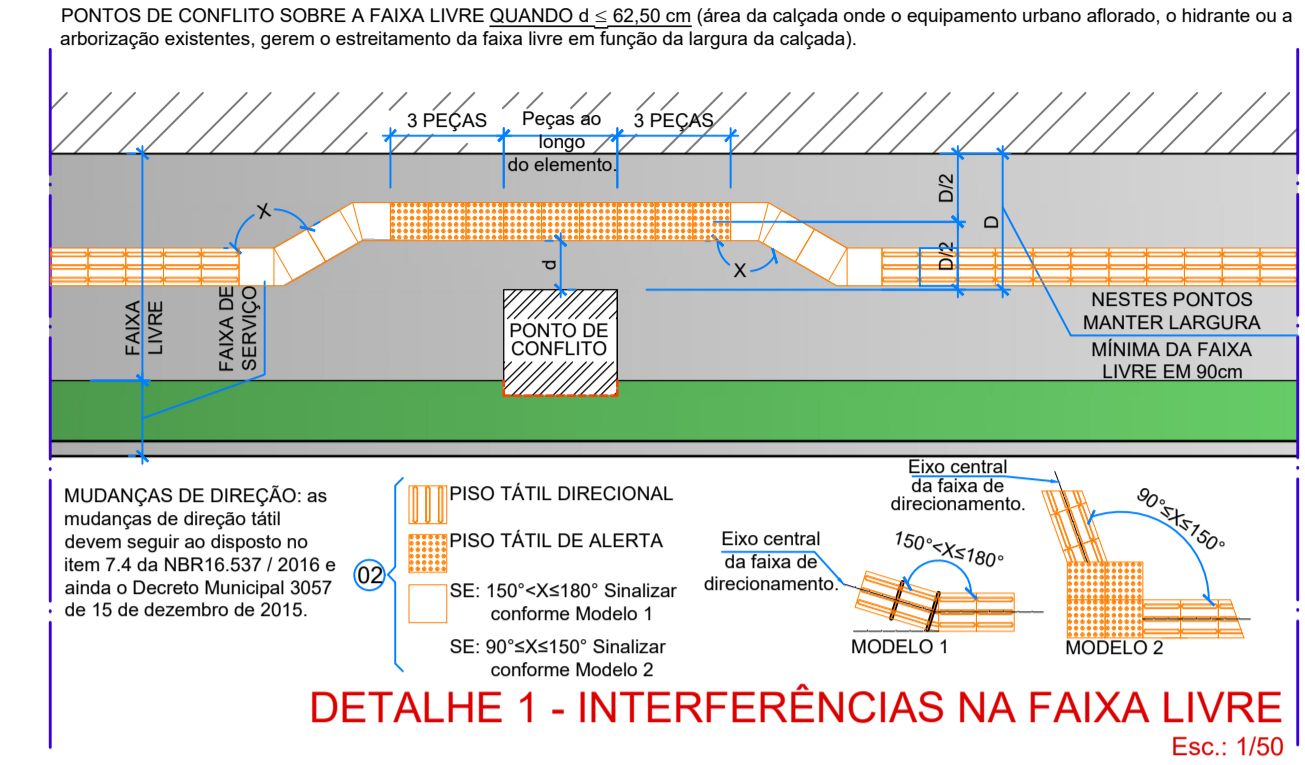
PONTOS DE CONFLITO SOBRE A FAIXA LIVRE QUANDO d $\leq$ 62,50 cm (área da calçada onde o equipamento urbano aflorado, o hidrante ou a arborização existentes, gerem o estreitamento da faixa livre em função da largura da calçada).

3 PEÇAS

Peças ao longo do elemento.

3 PEÇAS

X

X

d

D/2

D/2

D

FAIXA LIVRE

FAIXA DE SERVIÇO

PONTO DE CONFLITO

NESTES PONTOS MANTER LARGURA

MÍNIMA DA FAIXA LIVRE EM 90cm

MUDANÇAS DE DIREÇÃO: as mudanças de direção tátil devem seguir ao disposto no item 7.4 da NBR16.537 / 2016 e ainda o Decreto Municipal 3057 de 15 de dezembro de 2015.

02

PISO TÁTIL DIRECIONAL

PISO TÁTIL DE ALERTA

SE: 150°<X≤180° Sinalizar conforme Modelo 1

SE: 90°≤X≤150° Sinalizar conforme Modelo 2

Eixo central da faixa de direcionamento.

150°<X≤180°

MODELO 1

Eixo central da faixa de direcionamento.

90°≤X≤150°

MODELO 2

DETALHE 1 - INTERFERÊNCIAS NA FAIXA LIVRE

Esc.: 1/50